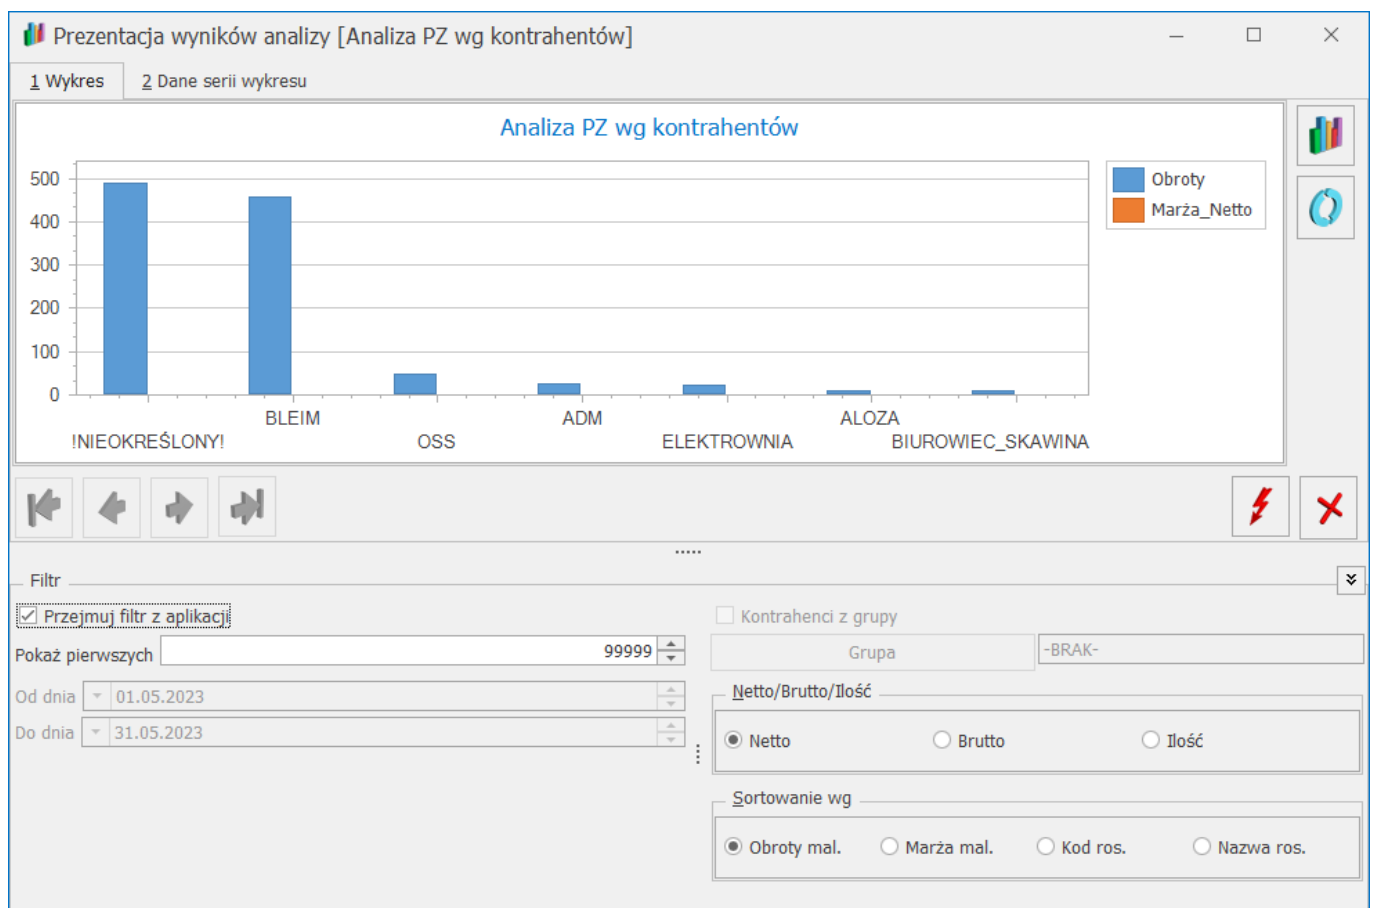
Prezentacja wyników analizy [Analiza PZ wg kontrahentów]

1 Wykres
2 Dane serii wykresu

Analiza PZ wg kontrahentów

500
400
300
200
100
0

!NIEOKREŚLONY!
BLEIM
OSS
ADM
ELEKTROWNIA
ALOZA
BIUROWIEC_SKAWINA

Obroty
Marża_Netto

Filtr

Przejmuj filtr z aplikacji
Pokaż pierwszych 99999
Od dnia 01.05.2023
Do dnia 31.05.2023

Kontrahenci z grupy
Grupa -BRAK-

Netto/Brutto/Ilość
Netto
Brutto
Ilość

Sortowanie wg
Obroty mal.
Marża mal.
Kod ros.
Nazwa ros.